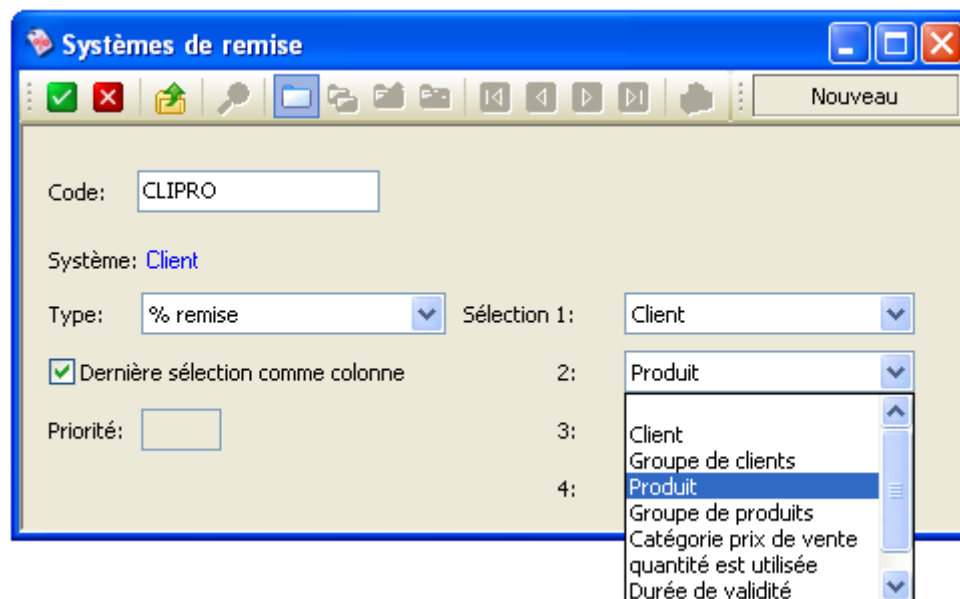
Systèmes de remise

Nouveau

Code: CLIPRO

Système: Client

Type: % remise

Sélection 1: Client

Dernière sélection comme colonne

2: Produit

Priorité:

3:

4:

Client
Groupe de clients
Produit
Groupe de produits
Catégorie prix de vente
quantité est utilisée
Durée de validité